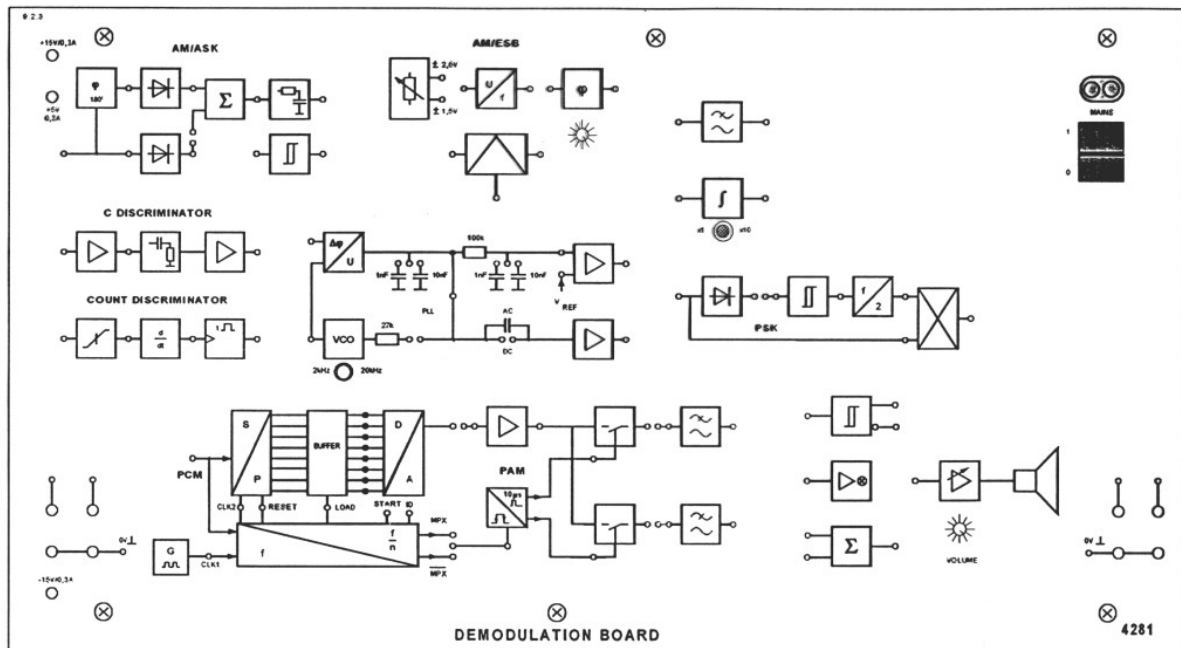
9.2.3

+15V/0,3A

+5V 0,3A

AM/ASK

φ 180°

Σ

AM/ESB

± 2,6V

± 1,5V

U f

φ

MAINS

1

0

C DISCRIMINATOR

COUNT DISCRIMINATOR

$\frac{d}{dt}$

Δφ U

1nF 10nF

100k

1nF 10nF

V REF

PLL

AC

DC

VCO

27k

2kHz 20kHz

x5 x10

f 2

PSK

PCM

S P

BUFFER

D A

CLK2 RESET LOAD START ID

PAM

10μs

G

CLK1

f

$\frac{f}{n}$

MPX

$\overline{MPX}$

0V

-15V/0,3A

Σ

VOLUME

0V

DEMODULATION BOARD

4281